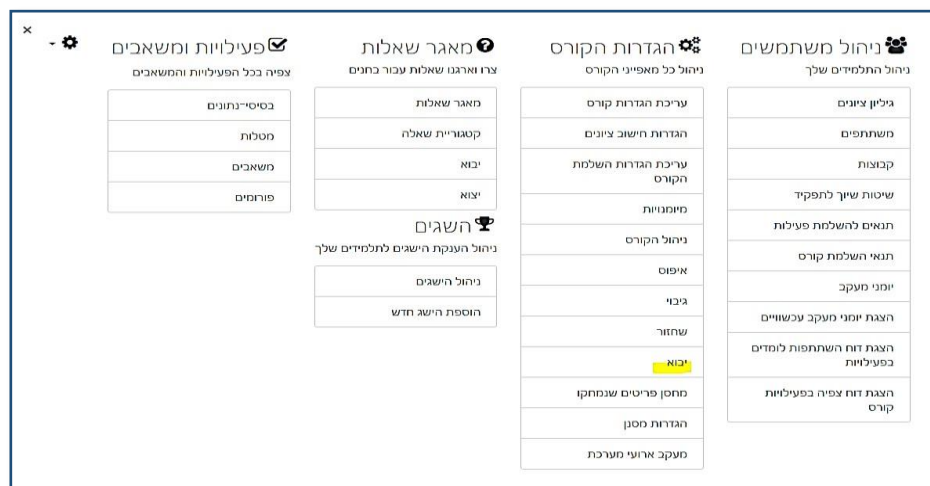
×

ניהול משתמשים
ניהול התלמידים שלך

גיליון ציונים
משתתפים
קבוצות
שיטות שיוך לתפקיד
תנאים להשלמת פעילות
תנאי השלמת קורס
יומני מעקב
הצגת יומני מעקב עכשוויים
הצגת דוח השתתפות לומדים בפעילויות
הצגת דוח צפיה בפעילויות קורס

הגדרות הקורס
ניהול כל מאפייני הקורס

עריכת הגדרות קורס
הגדרות חישוב ציונים
עריכת הגדרות השלמת הקורס
מיומנויות
ניהול הקורס
איפוס
גיבוי
שחזור
יבוא
מחסן פריטים שנמחקו
הגדרות מסנן
מעקב ארועי מערכת

מאגר שאלות
צרו וארגנו שאלות עבור בחנים

מאגר שאלות
קטגוריית שאלה
יבוא
יצוא

השגים
ניהול הענקת הישגים לתלמידים שלך

ניהול הישגים
הוספת הישג חדש

פעילויות ומשאבים
צפיה בכל הפעילויות והמשאבים

בסיסי-נתונים
מטלות
משאבים
פורומים